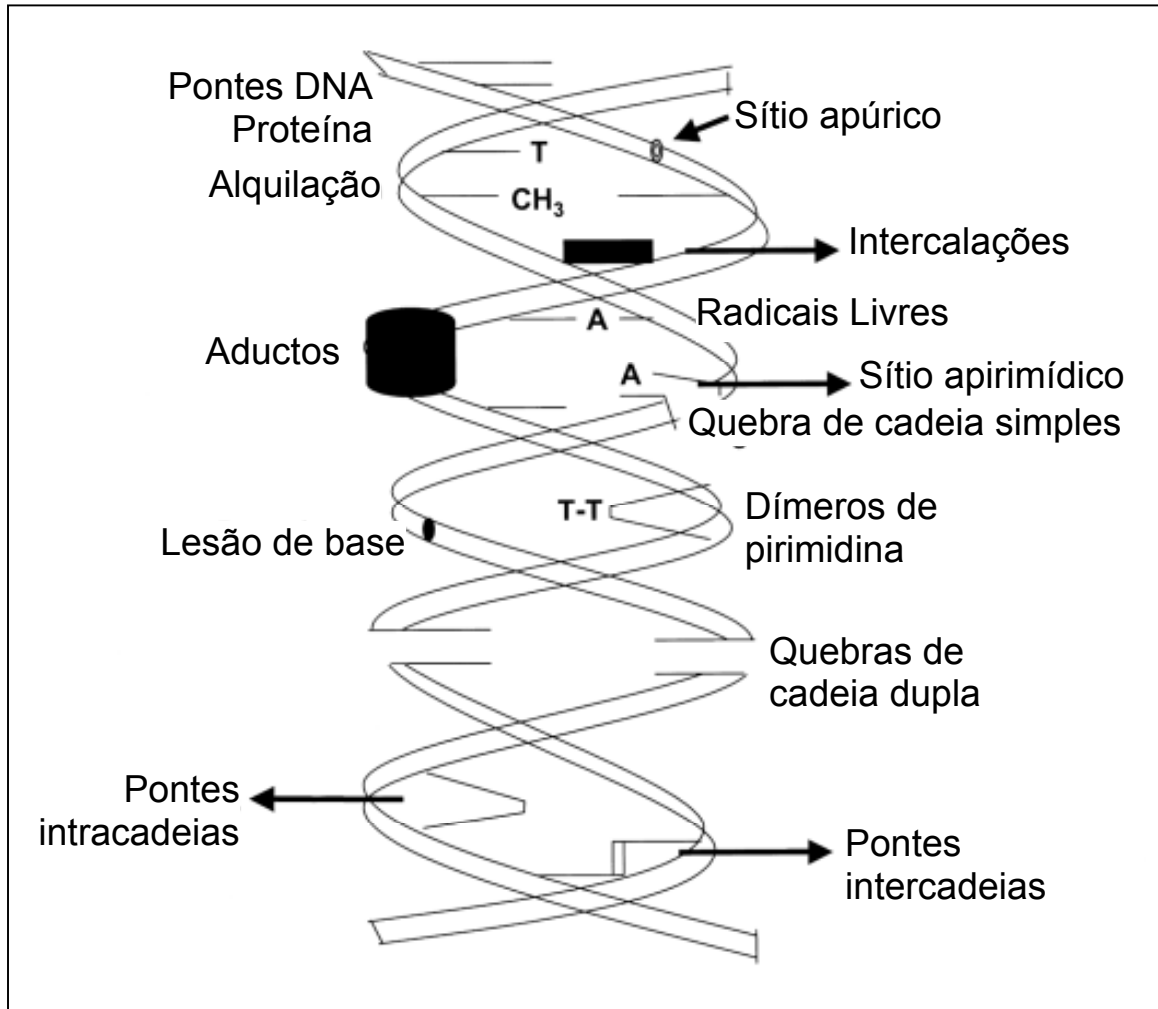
Pontes DNA Proteína

Sítio apúrico

T

Alquilação

$CH_3$

Intercalações

Radicais Livres

A

Aductos

A

Sítio apirimídico

Quebra de cadeia simples

T-T

Dímeros de pirimidina

Lesão de base

Quebras de cadeia dupla

Pontes intracadeias

Pontes intercadeias